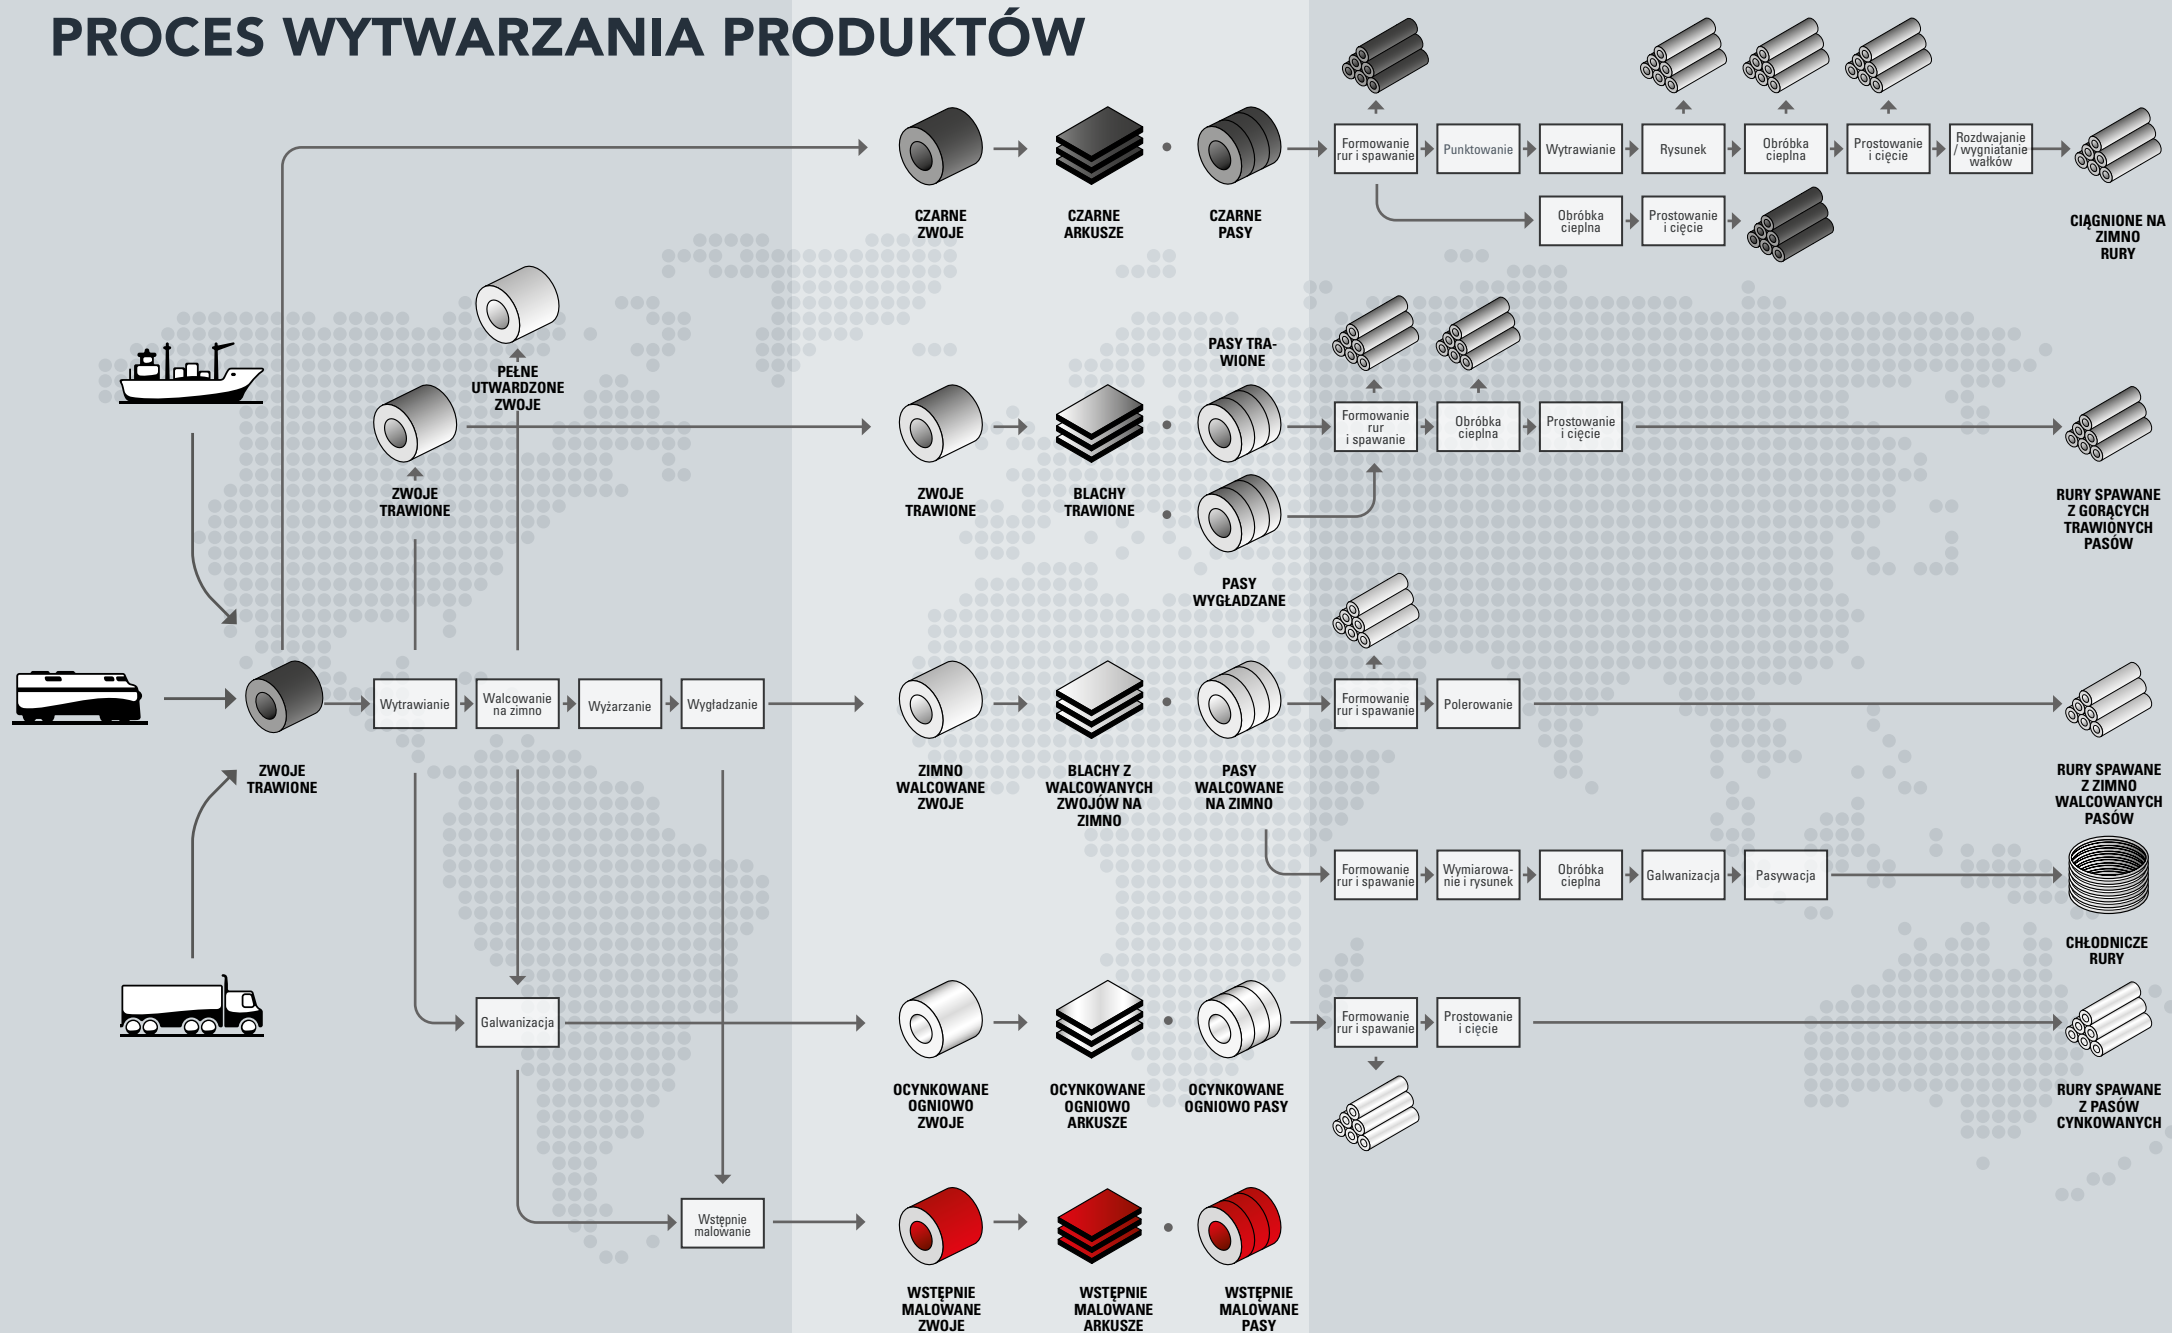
PROCES WYTWARZANIA PRODUKTÓW

PEŁNE UTWARDZONE ZWOJE

ZWOJE TRAWIONE

ZWOJE TRAWIONE

Wytrawianie

Walcowanie na zimno

Wyżarzanie

Wygładzanie

Galwanizacja

Wstępnie malowanie

CZARNE ZWOJE

CZARNE ARKUSZE

CZARNE PASY

ZWOJE TRAWIONE

BLACHY TRAWIONE

PASY TRAWIONE

PASY WYGŁADZANE

ZIMNO WALCOWANE ZWOJE

BLACHY Z WALCOWANYCH ZWOJÓW NA ZIMNO

PASY WALCOWANE NA ZIMNO

OCYNKOWANE OGNIOWO ZWOJE

OCYNKOWANE OGNIOWO ARKUSZE

OCYNKOWANE OGNIOWO PASY

WSTĘPNIE MALOWANE ZWOJE

WSTĘPNIE MALOWANE ARKUSZE

WSTĘPNIE MALOWANE PASY

Formowanie rur i spawanie

Punktowanie

Wytrawianie

Rysunek

Obróbka cieplna

Prostowanie i cięcie

Rozdwajanie / wygniatanie wałków

Obróbka cieplna

Prostowanie i cięcie

CIĄGNIONE NA ZIMNO RURY

Formowanie rur i spawanie

Obróbka cieplna

Prostowanie i cięcie

RURY SPAWANE Z GORĄCYCH TRAWIONYCH PASÓW

Formowanie rur i spawanie

Polerowanie

RURY SPAWANE Z ZIMNO WALCOWANYCH PASÓW

Formowanie rur i spawanie

Wymiarowanie i rysunek

Obróbka cieplna

Galwanizacja

Pasywacja

CHŁODNICZE RURY

Formowanie rur i spawanie

Prostowanie i cięcie

RURY SPAWANE Z PASÓW CYNKOWANYCH